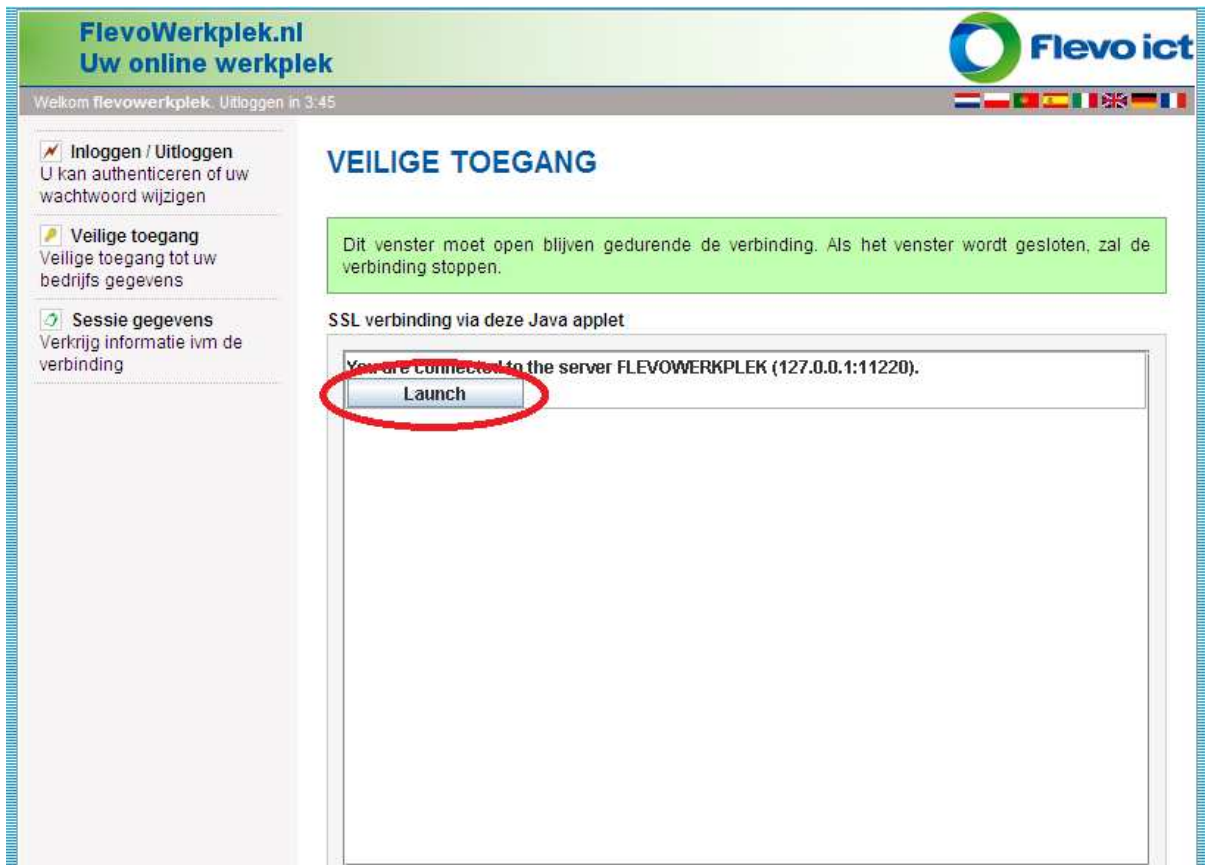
FlevoWerkplek.nl
Uw online werkplek

Flevo ict

Welkom flevowerkplek. Uitloggen in 3:45

Inloggen / Uitloggen
U kan authenticeren of uw wachtwoord wijzigen

Veilige toegang
Veilige toegang tot uw bedrijfs gegevens

Sessie gegevens
Verkrijg informatie ivm de verbinding

VEILIGE TOEGANG

Dit venster moet open blijven gedurende de verbinding. Als het venster wordt gesloten, zal de verbinding stoppen.

SSL verbinding via deze Java applet

You are connected to the server FLEVOWERKPLEK (127.0.0.1:11220).

Launch